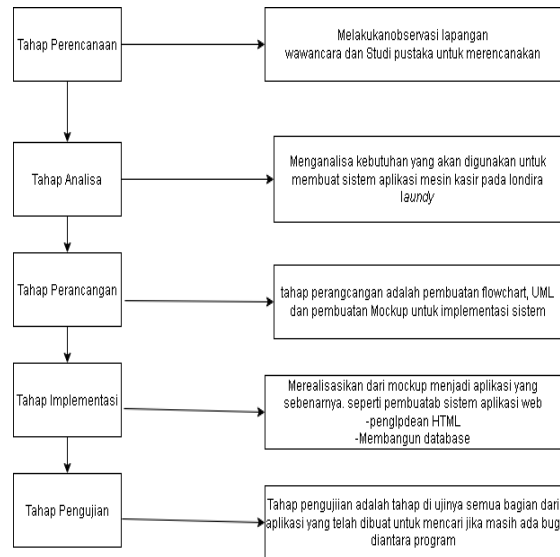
Tahap Perencanaan

Melakukanobservasi lapangan wawancara dan Studi pustaka untuk merencanakan

Tahap Analisa

Menganalisa kebutuhan yang akan digunakan untuk membuat sistem aplikasi mesin kasir pada londira laundy

Tahap Perancangan

tahap perangcangan adalah pembuatan flowchart, UML dan pembuatan Mockup untuk implementasi sistem

Tahap Implementasi

Merealisasikan dari mockup menjadi aplikasi yang sebenarnya. seperti pembuatab sistem aplikasi web
-penglpdean HTML
-Membangun database

Tahap Pengujian

Tahap pengujiian adalah tahap di ujinya semua bagian dari aplikasi yang telah dibuat untuk mencari jika masih ada bug diantara program